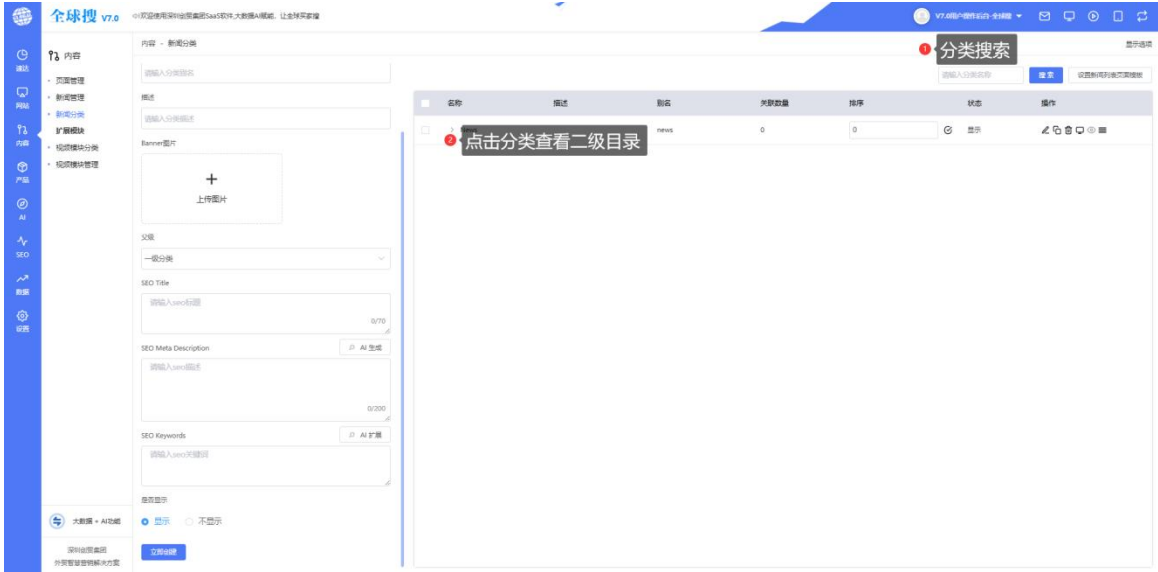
全球搜 V7.0 欢迎使用深圳创图集团SaaS软件,大数据AI赋能,让全球买家搜

V7.0用户操作后台-全球搜

通达
网站
内容
产品
AI
SEO
数据
设置

内容
页面管理
新闻管理
新闻分类
扩展模块
视频模块分类
视频模块管理

大数据 + AI功能
深圳创图集团
外贸智慧营销解决方案

内容 › 新闻分类

显示选项

请输入分类名称
描述
请输入分类描述
Banner图片
上传图片
父级
一级分类
SEO Title
请输入seo标题
0/70
SEO Meta Description
AI 生成
请输入seo描述
0/200
SEO Keywords
AI 扩展
请输入seo关键词
是否显示
显示 不显示
立即创建

1 分类搜索

请输入分类名称 搜索 设置新闻列表页面模板

| 名称 | 描述 | 别名 | 关联数量 | 排序 | 状态 | 操作 |
|---|---|---|---|---|---|---|
| News | | news | 0 | 0 | 显示 | |

2 点击分类查看二级目录